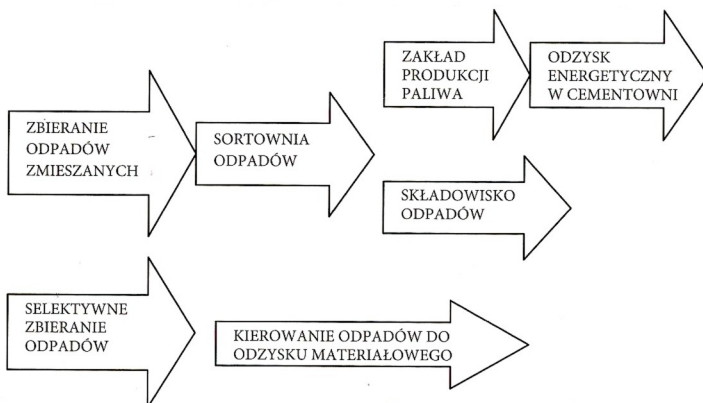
ZAKŁAD PRODUKCJI PALIWA

ODZYSK ENERGETYCZNY W CEMENTOWNI

ZBIERANIE ODPADÓW ZMIESZANYCH

SORTOWNIA ODPADÓW

SKŁADOWISKO ODPADÓW

SELEKTYWNE ZBIERANIE ODPADÓW

KIEROWANIE ODPADÓW DO ODZYSKU MATERIAŁOWEGO